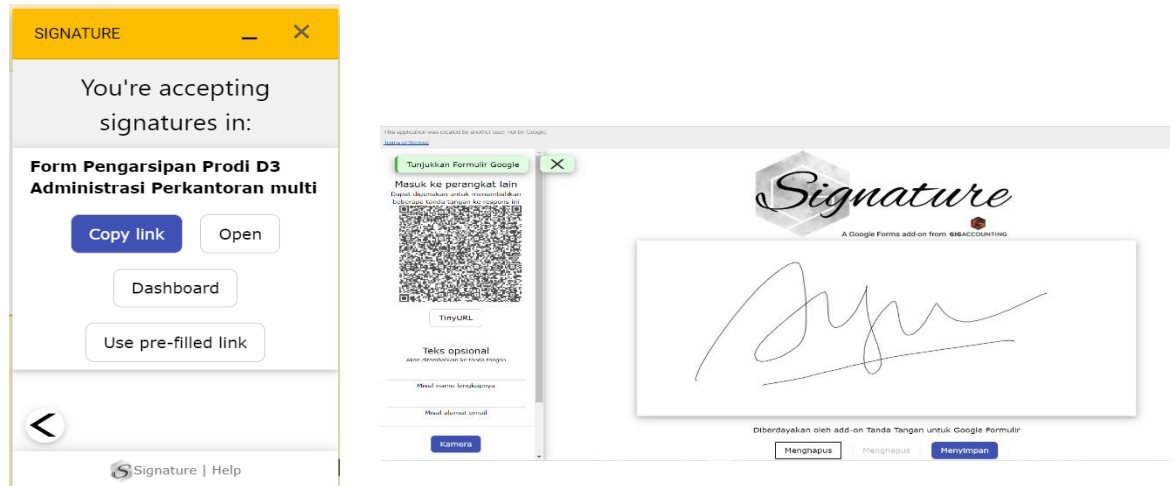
SIGNATURE

You're accepting signatures in:

Form Pengarsipan Prodi D3 Administrasi Perkantoran multi

Copy link

Open

Dashboard

Use pre-filled link

Signature | Help

This application was created by another user, not by Google.
Terms of Service

Tunjukkan Formulir Google

Masuk ke perangkat lain
Dapat digunakan untuk menambahkan beberapa tanda tangan ke respons ini

TinyURL

Teks opsional
akan ditambahkan ke tanda tangan

Misal nama lengkapnya

Misal alamat email

Kamera

Signature
A Google Forms add-on from GIGACCOUNTING

Diberdayakan oleh add-on Tanda Tangan untuk Google Formulir

Menghapus

Menghapus

Menyimpan